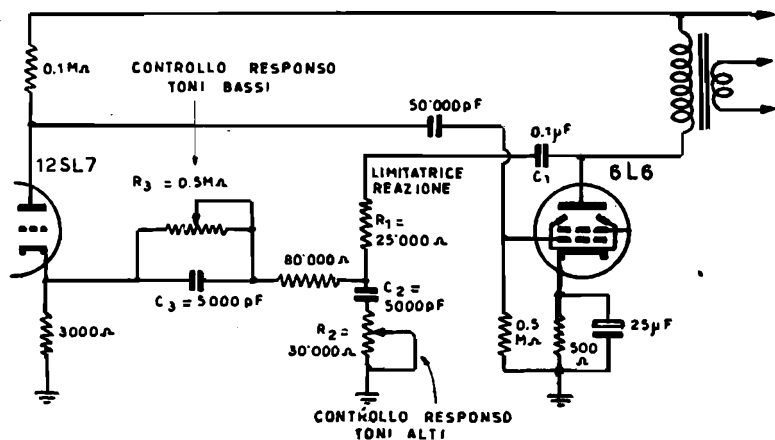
0.1MΩ

CONTROLLO RESPONSO TONI BASSI

50'000 pF

0.1μF

12SL7

$R_3$ = 0.5MΩ

LIMITATRICE REAZIONE

$C_1$

6L6

$R_1$ = 25'000 Ω

80'000 Ω

$C_3$ = 5000 pF

$C_2$ = 5000 pF

3000Ω

$R_2$ = 30'000 Ω

0.5 MΩ

500 Ω

25μF

CONTROLLO RESPONSO TONI ALTI